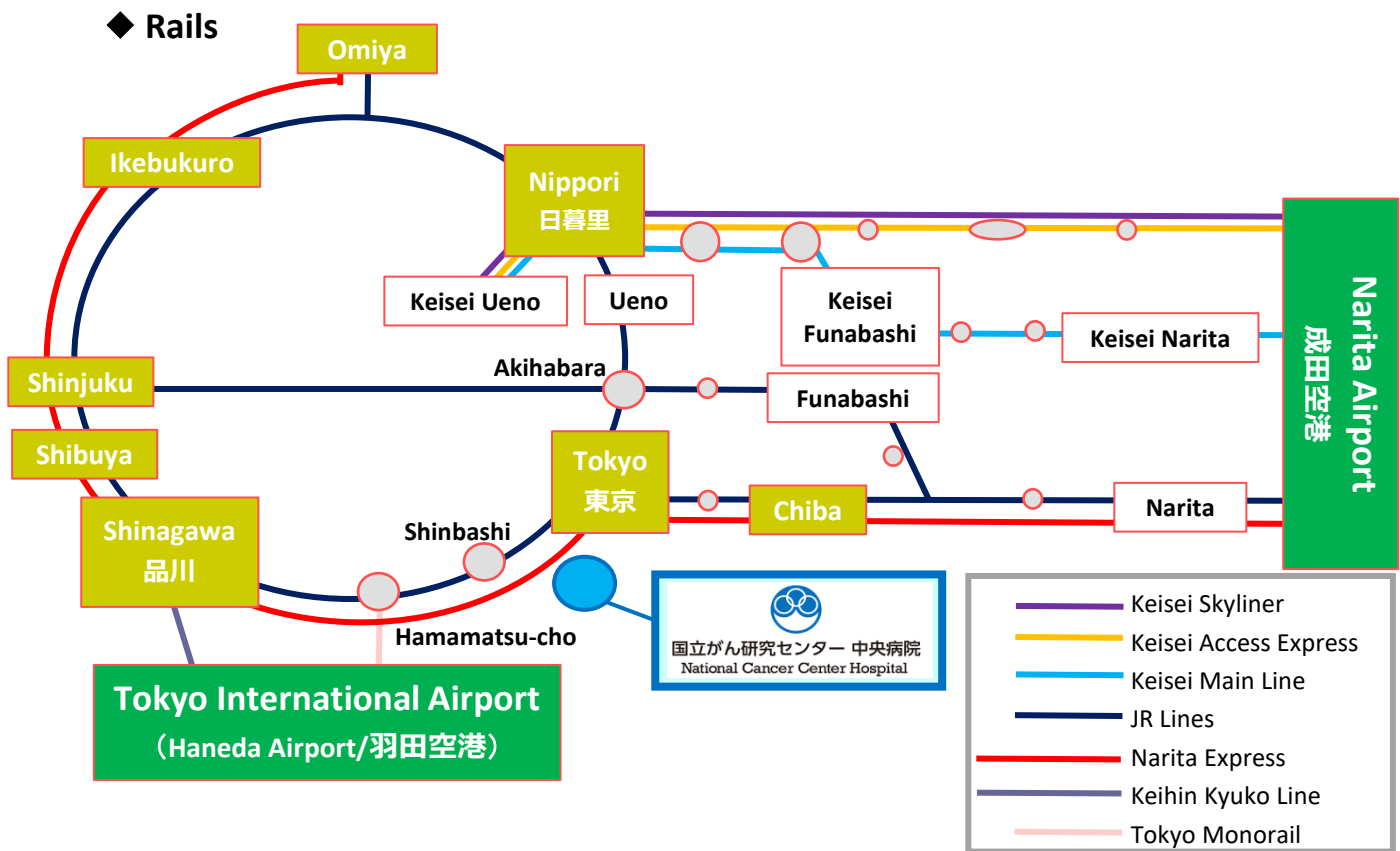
◆ Rails

Omiya

Ikebukuro

Nippori
日暮里

Keisei Ueno

Ueno

Keisei Funabashi

Keisei Narita

Narita Airport
成田空港

Shinjuku

Akihabara

Funabashi

Shibuya

Tokyo
東京

Chiba

Narita

Shinagawa
品川

Shinbashi

Hamamatsu-cho

国立がん研究センター 中央病院
National Cancer Center Hospital

Tokyo International Airport
（Haneda Airport/羽田空港）

Keisei Skyliner
Keisei Access Express
Keisei Main Line
JR Lines
Narita Express
Keihin Kyuko Line
Tokyo Monorail